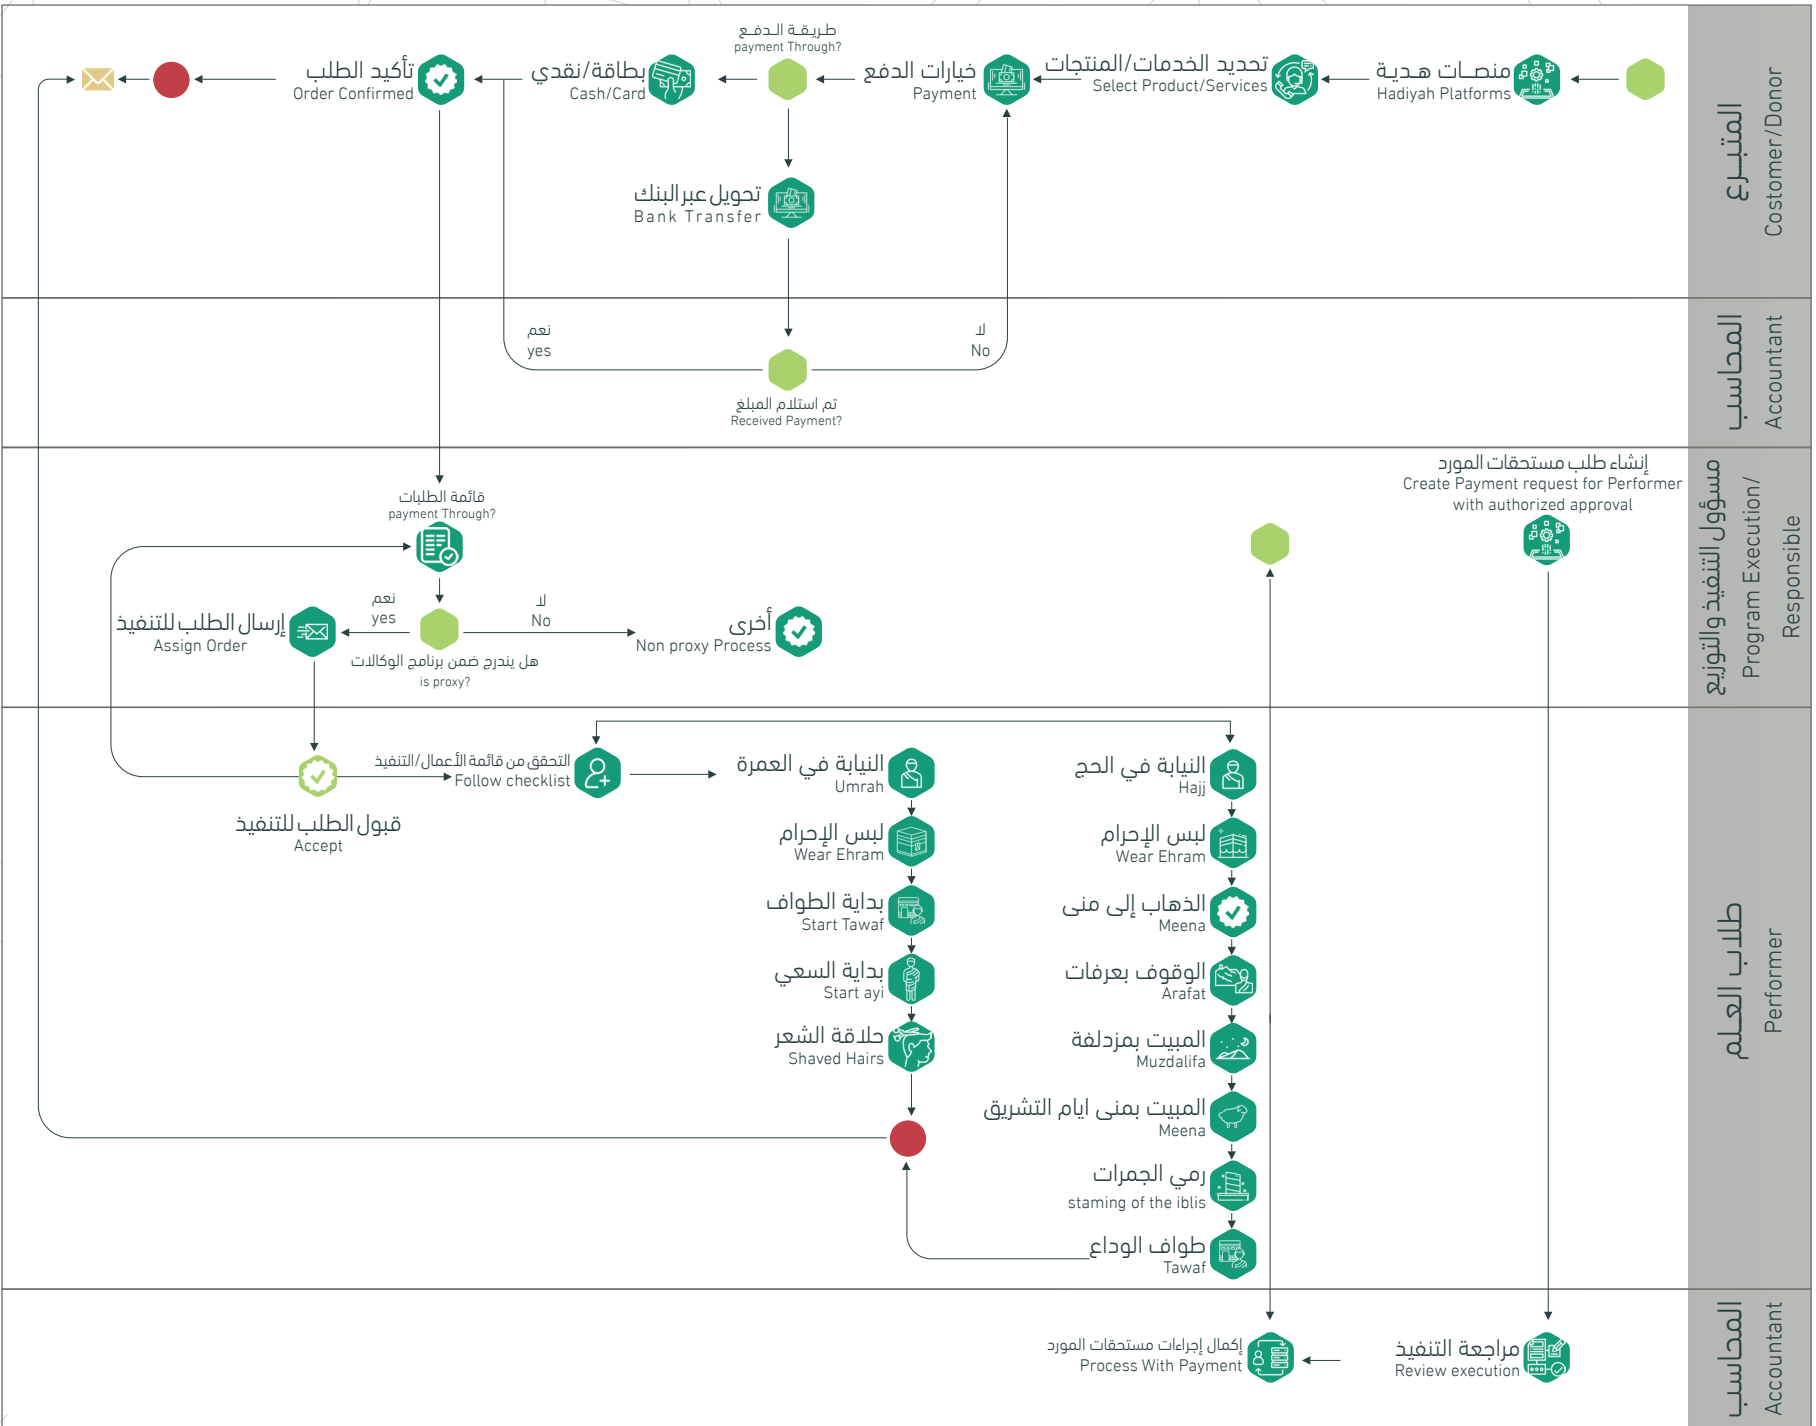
المتبرع
Costomer/Donor

منصات هدية
Hadiyah Platforms

تحديد الخدمات/المنتجات
Select Product/Services

خيارات الدفع
Payment

طريقة الدفع
payment Through?

بطاقة/نقدي
Cash/Card

تأكيد الطلب
Order Confirmed

تحويل عبرالبنك
Bank Transfer

المحاسب
Accountant

نعم
yes

لا
No

تم استلام المبلغ
Received Payment?

مسؤول التنفيذ والتوزيع
Program Execution/ Responsible

إنشاء طلب مستحقات المورد
Create Payment request for Performer with authorized approval

قائمة الطلبات
payment Through?

نعم
yes

لا
No

إرسال الطلب للتنفيذ
Assign Order

هل يندرج ضمن برنامج الوكالات
is proxy?

أخرى
Non proxy Process

طالب العلم
Performer

التحقق من قائمة الأعمال/التنفيذ
Follow checklist

قبول الطلب للتنفيذ
Accept

النيابة في العمرة
Umrah

لبس الإحرام
Wear Ehram

بداية الطواف
Start Tawaf

بداية السعي
Start ayi

حلاقة الشعر
Shaved Hairs

النيابة في الحج
Hajj

لبس الإحرام
Wear Ehram

الذهاب إلى منى
Meena

الوقوف بعرفات
Arafat

المبيت بمزدلفة
Muzdalifa

المبيت بمنى ايام التشريق
Meena

رمي الجمرات
staming of the iblis

طواف الوداع
Tawaf

المحاسب
Accountant

مراجعة التنفيذ
Review execution

إكمال إجراءات مستحقات المورد
Process With Payment